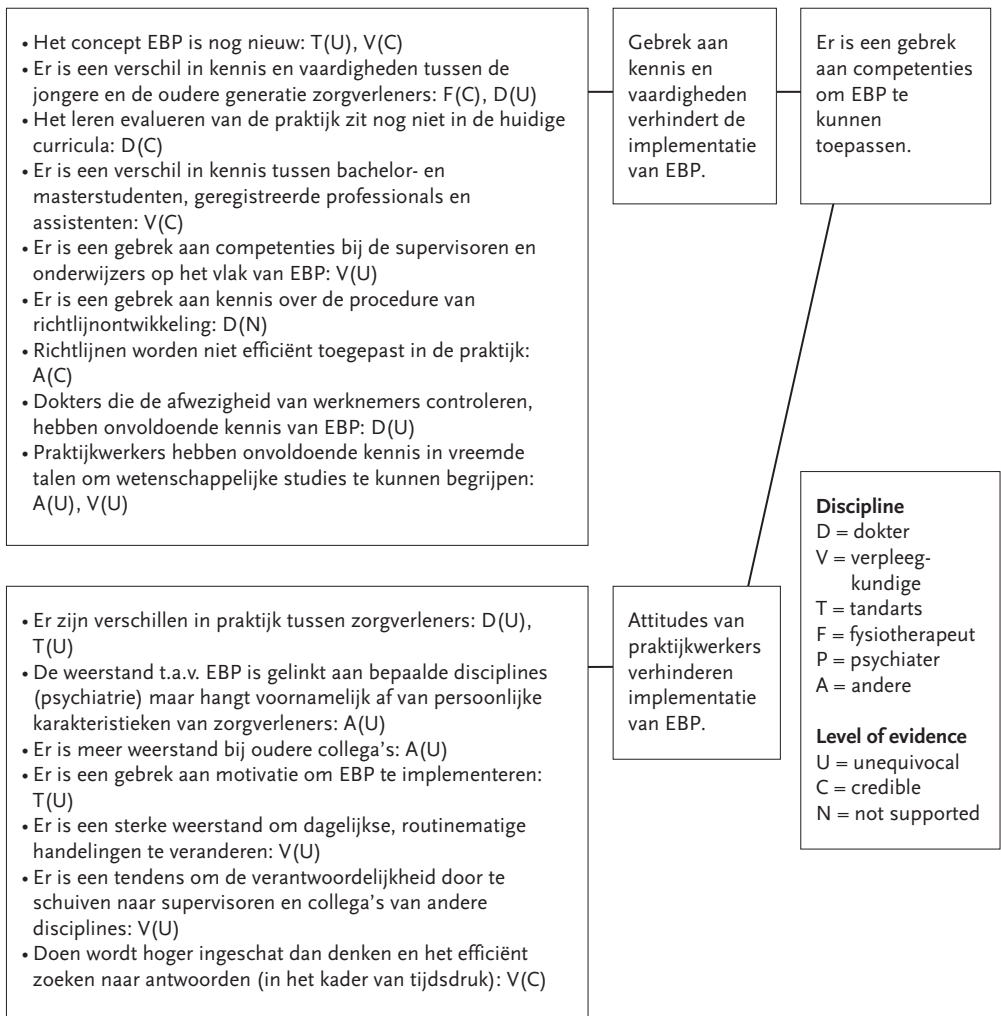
• Het concept EBP is nog nieuw: T(U), V(C)
• Er is een verschil in kennis en vaardigheden tussen de jongere en de oudere generatie zorgverleners: F(C), D(U)
• Het leren evalueren van de praktijk zit nog niet in de huidige curricula: D(C)
• Er is een verschil in kennis tussen bachelor- en masterstudenten, geregistreerde professionals en assistenten: V(C)
• Er is een gebrek aan competenties bij de supervisoren en onderwijzers op het vlak van EBP: V(U)
• Er is een gebrek aan kennis over de procedure van richtlijnontwikkeling: D(N)
• Richtlijnen worden niet efficiënt toegepast in de praktijk: A(C)
• Dokters die de afwezigheid van werknemers controleren, hebben onvoldoende kennis van EBP: D(U)
• Praktijkwerkers hebben onvoldoende kennis in vreemde talen om wetenschappelijke studies te kunnen begrijpen: A(U), V(U)

Gebrek aan kennis en vaardigheden verhindert de implementatie van EBP.

Er is een gebrek aan competenties om EBP te kunnen toepassen.

• Er zijn verschillen in praktijk tussen zorgverleners: D(U), T(U)
• De weerstand t.a.v. EBP is gelinkt aan bepaalde disciplines (psychiatrie) maar hangt voornamelijk af van persoonlijke karakteristieken van zorgverleners: A(U)
• Er is meer weerstand bij oudere collega's: A(U)
• Er is een gebrek aan motivatie om EBP te implementeren: T(U)
• Er is een sterke weerstand om dagelijkse, routinematige handelingen te veranderen: V(U)
• Er is een tendens om de verantwoordelijkheid door te schuiven naar supervisoren en collega's van andere disciplines: V(U)
• Doen wordt hoger ingeschat dan denken en het efficiënt zoeken naar antwoorden (in het kader van tijdsdruk): V(C)

Attitudes van praktijkwerkers verhinderen implementatie van EBP.

**Discipline**
D = dokter
V = verpleegkundige
T = tandarts
F = fysiotherapeut
P = psychiater
A = andere

**Level of evidence**
U = unequivocal
C = credible
N = not supported